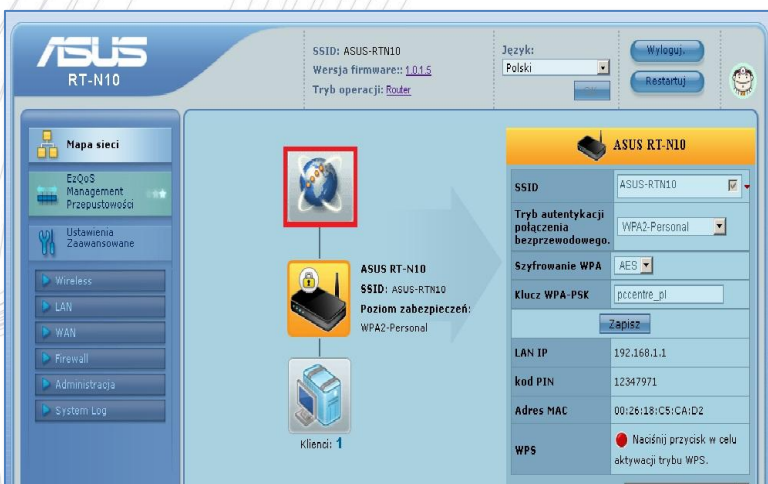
ASUS
RT-N10

SSID: ASUS-RTN10
Wersja firmware:: 1.0.1.5
Tryb operacji: Router

Język:
Polski

Wyloguj.
Restartuj

Mapa sieci
EzQoS Management Przepustowości
Ustawienia Zaawansowane
Wireless
LAN
WAN
Firewall
Administracja
System Log

ASUS RT-N10
SSID: ASUS-RTN10
Poziom zabezpieczeń:
WPA2-Personal

Klienci: 1

ASUS RT-N10

| | |
|---|---|
| SSID | ASUS-RTN10 |
| Tryb autentykacji połączenia bezprzewodowego. | WPA2-Personal |
| Szyfrowanie WPA | AES |
| Klucz WPA-PSK | pccentre_pl |
| Zapisz | |
| LAN IP | 192.168.1.1 |
| kod PIN | 12347971 |
| Adres MAC | 00:26:18:C5:CA:D2 |
| WPS | Naciśnij przycisk w celu aktywacji trybu WPS. |